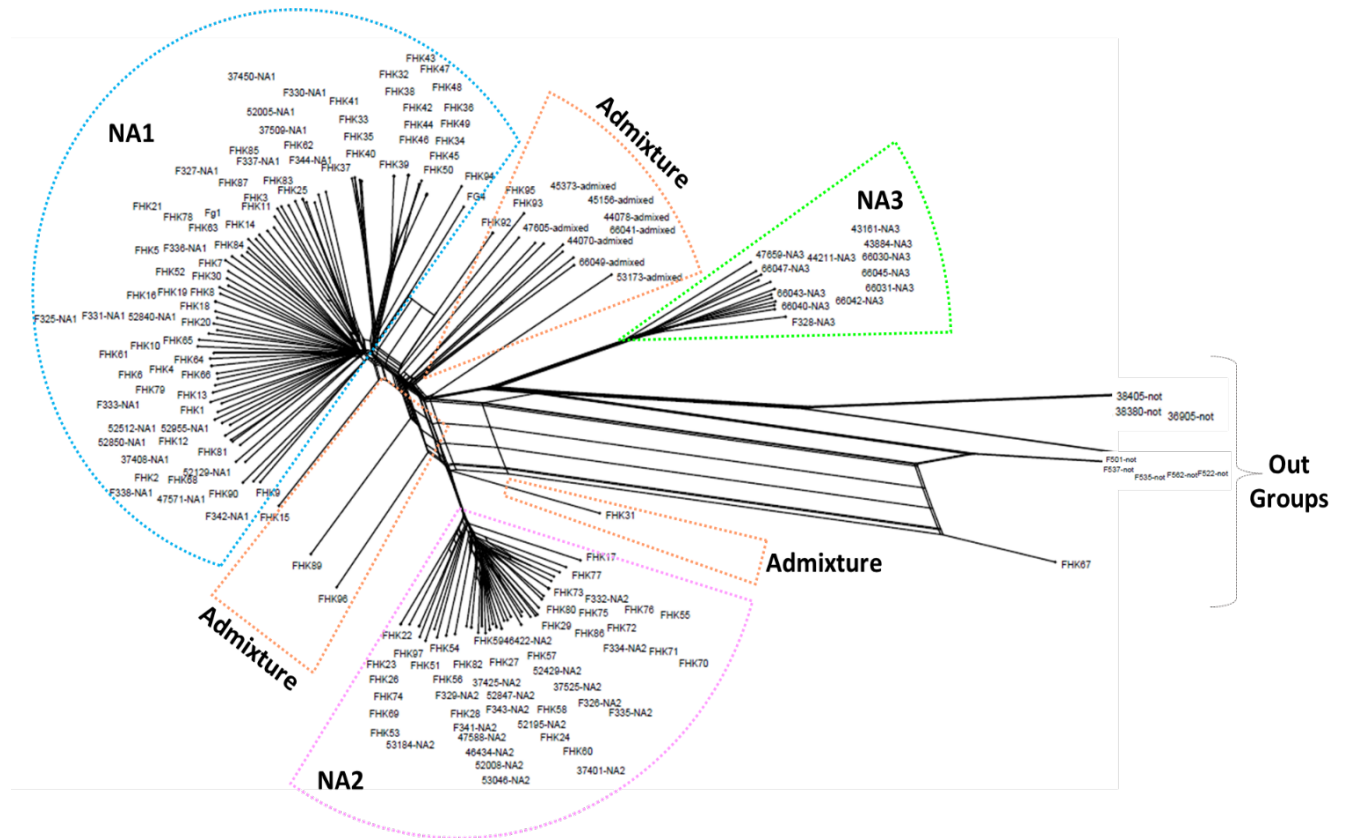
NA1

37450-NA1
F330-NA1
52005-NA1
37509-NA1
FHK85
F337-NA1
F344-NA1
FHK62
F327-NA1
FHK87
FHK83
FHK3
FHK25
FHK11
FHK21
FHK78
Fg1
FHK63
FHK14
FHK5
F336-NA1
FHK84
FHK7
FHK52
FHK30
FHK16
FHK19
FHK8
FHK18
F325-NA1
F331-NA1
52840-NA1
FHK20
FHK65
FHK10
FHK61
FHK64
FHK6
FHK4
FHK66
FHK79
FHK13
F333-NA1
FHK1
52512-NA1
52955-NA1
52850-NA1
FHK12
FHK81
37408-NA1
52129-NA1
FHK2
FHK68
F338-NA1
FHK90
47571-NA1
FHK9
F342-NA1
FHK15

FHK43
FHK32
FHK47
FHK48
FHK38
FHK41
FHK42
FHK36
FHK33
FHK44
FHK49
FHK35
FHK46
FHK34
FHK40
FHK45
FHK37
FHK39
FHK50
FHK94
FG4

Admixture

FHK95
45373-admixed
FHK93
45156-admixed
44078-admixed
FHK92
66041-admixed
47605-admixed
44070-admixed
66049-admixed
53173-admixed

NA3

43161-NA3
43884-NA3
47659-NA3
44211-NA3
66030-NA3
66047-NA3
66045-NA3
66031-NA3
66043-NA3
66042-NA3
66040-NA3
F328-NA3

38405-not
38380-not
36905-not
F501-not
F537-not
F535-not
F562-not
F522-not

Out Groups

FHK31
FHK67

Admixture

FHK89
FHK96

Admixture

FHK17
FHK77
FHK73
F332-NA2
FHK80
FHK75
FHK76
FHK55
FHK29
FHK72
FHK22
FHK59
46422-NA2
FHK86
FHK54
F334-NA2
FHK71
FHK97
FHK57
FHK70
FHK23
FHK51
FHK82
FHK27
52429-NA2
FHK26
FHK56
37425-NA2
37525-NA2
FHK74
F329-NA2
52847-NA2
F326-NA2
FHK28
F343-NA2
FHK58
F335-NA2
FHK69
52195-NA2
F341-NA2
FHK53
47588-NA2
FHK24
53184-NA2
46434-NA2
FHK60
52008-NA2
37401-NA2
53046-NA2

NA2